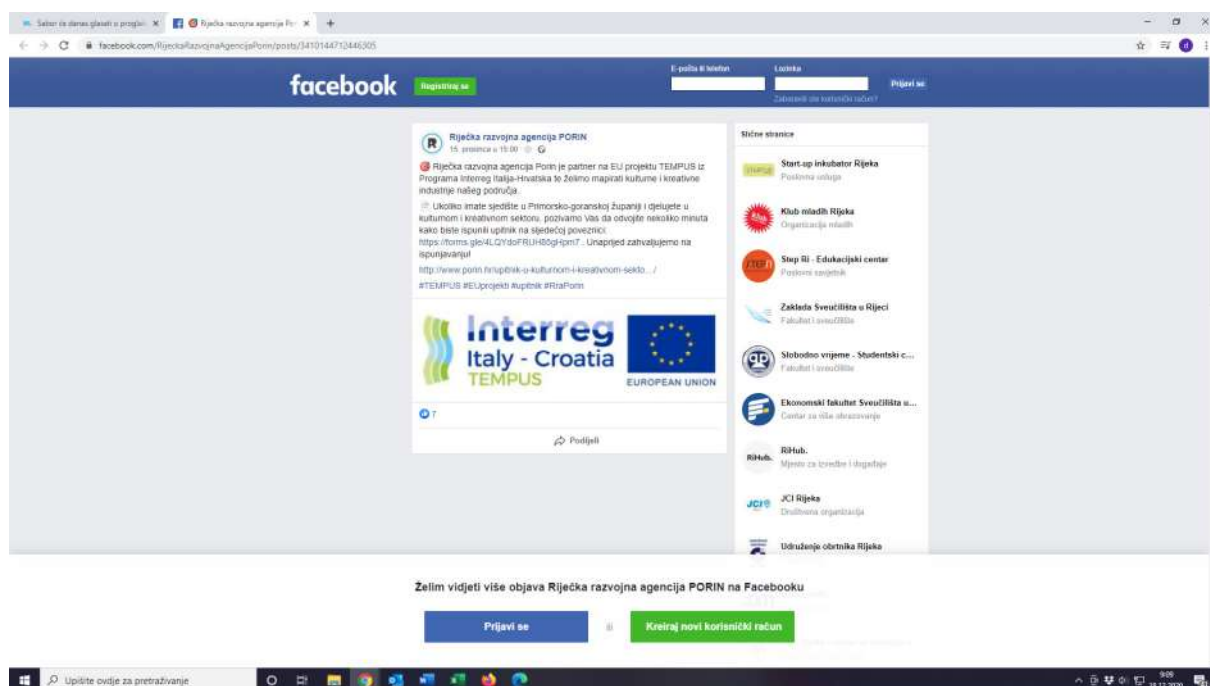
Sabor će danas glasati o proglaš ×
Riječka razvojna agencija Po ×
+
facebook.com/RijeckaRazvojnaAgencijaPorin/posts/3410144712446305

facebook
Registriraj se
E-pošta ili telefon
Lozinka
Prijavi se
Zaboravili ste korisnički račun?

Riječka razvojna agencija PORIN
15. prosinca u 15:00

Riječka razvojna agencija Porin je partner na EU projektu TEMPUS iz Programa Interreg Italija-Hrvatska te želimo mapirati kulturne i kreativne industrije našeg područja.

Ukoliko imate sjedište u Primorsko-goranskoj županiji i djelujete u kulturnom i kreativnom sektoru, pozivamo Vas da odvojite nekoliko minuta kako biste ispunili upitnik na sljedećoj poveznici: https://forms.gle/4LQYdoFRUH86gHpm7 . Unaprijed zahvaljujemo na ispunjavanju!
http://www.porin.hr/upitnik-o-kulturnom-i-kreativnom-sekto... /
#TEMPUS #EUprojekti #upitnik #RraPorin

Interreg
Italy - Croatia
TEMPUS
EUROPEAN UNION

7
Podijeli

Slične stranice
Start-up inkubator Rijeka
Poslovna usluga
Klub mladih Rijeka
Organizacija mladih
Step Ri - Edukacijski centar
Poslovni savjetnik
Zaklada Sveučilišta u Rijeci
Fakultet i sveučilište
Slobodno vrijeme - Studentski c...
Fakultet i sveučilište
Ekonomski fakultet Sveučilišta u...
Centar za više obrazovanje
RiHub.
Mjesto za izvedbe i događaje
JCI Rijeka
Društvena organizacija
Udruženje obrtnika Rijeka

Želim vidjeti više objava Riječka razvojna agencija PORIN na Facebooku
Prijavi se
ili
Kreiraj novi korisnički račun

Upišite ovdje za pretraživanje
9:09
18.12.2020.